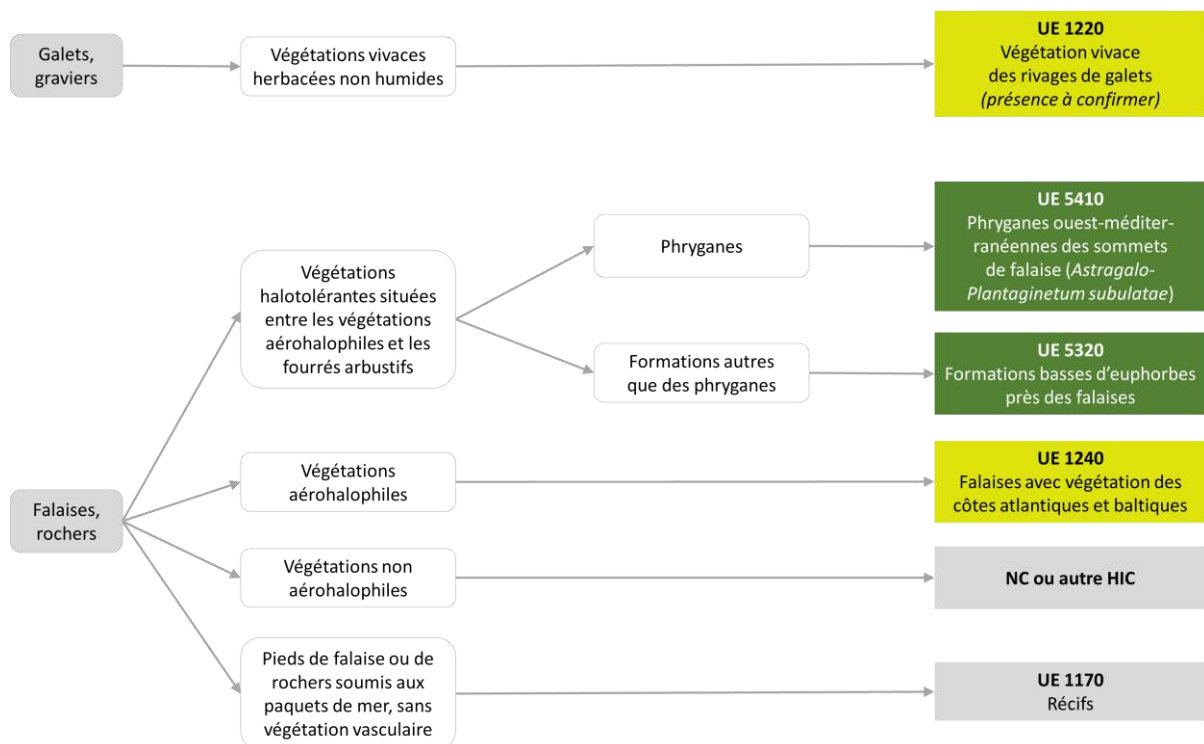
Galets, graviers

Végétations vivaces herbacées non humides

**UE 1220**
Végétation vivace des rivages de galets
*(présence à confirmer)*

Falaises, rochers

Végétations halotolérantes situées entre les végétations aérohalophiles et les fourrés arbustifs

Phryganes

**UE 5410**
Phryganes ouest-méditerranéennes des sommets de falaise (*Astragalo-Plantaginetum subulatae*)

Formations autres que des phryganes

**UE 5320**
Formations basses d'euphorbes près des falaises

Végétations aérohalophiles

**UE 1240**
Falaises avec végétation des côtes atlantiques et baltiques

Végétations non aérohalophiles

**NC ou autre HIC**

Pieds de falaise ou de rochers soumis aux paquets de mer, sans végétation vasculaire

**UE 1170**
Récifs